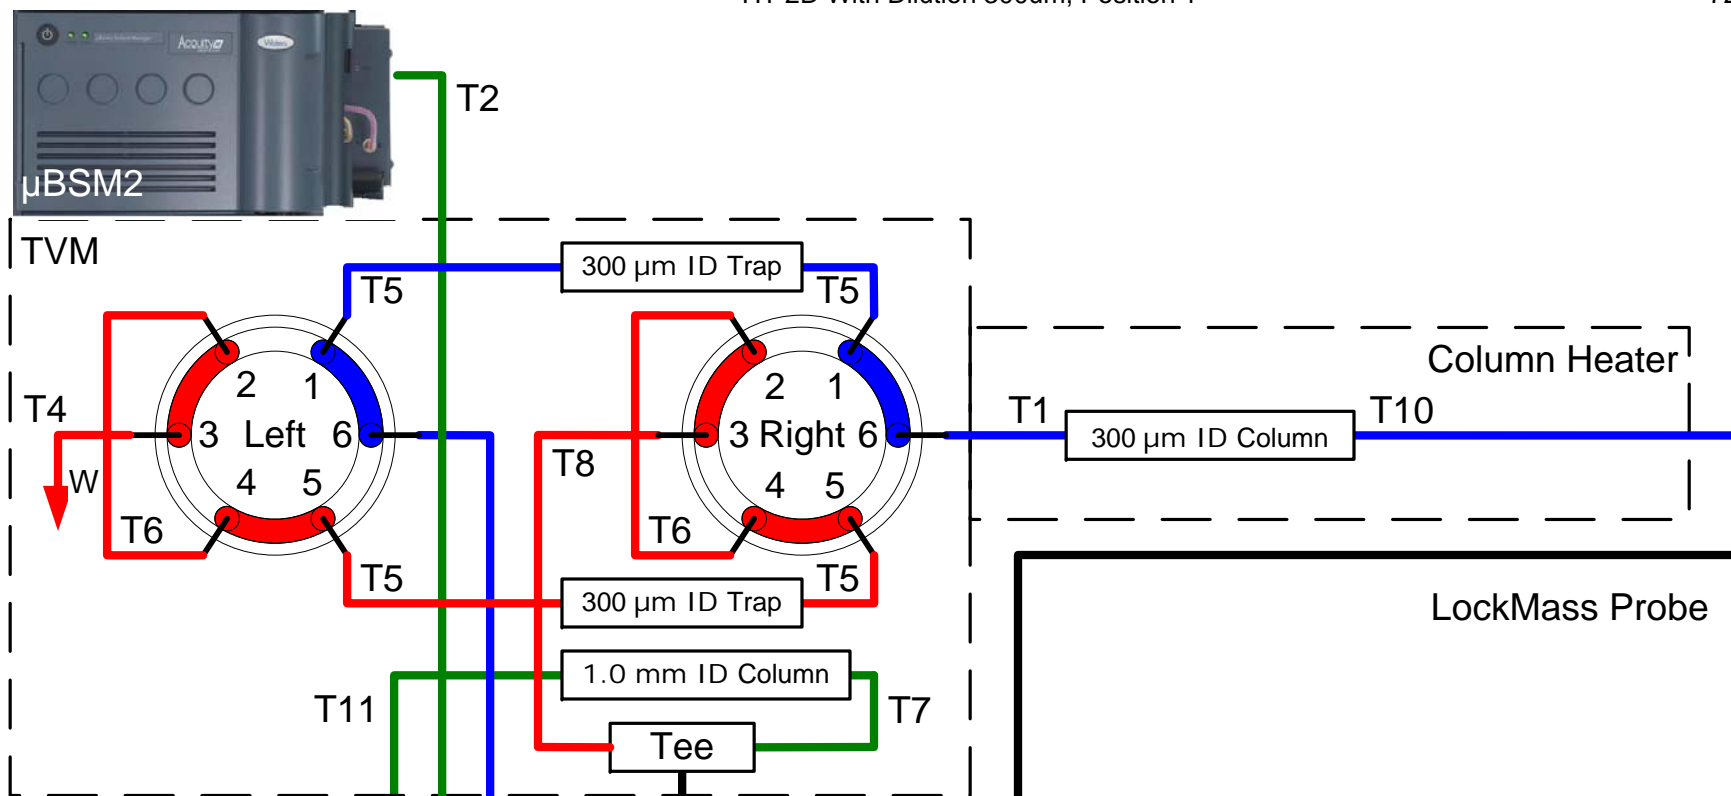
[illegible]

µBSM2

T2

TVM

300 µm ID Trap

T5

T5

2 1
3 Left 6
4 5

2 1
3 Right 6
4 5

Column Heater

T4

W

T1

300 µm ID Column

T10

T8

T6

T6

T5

T5

300 µm ID Trap

LockMass Probe

1.0 mm ID Column

T11

T7

Tee